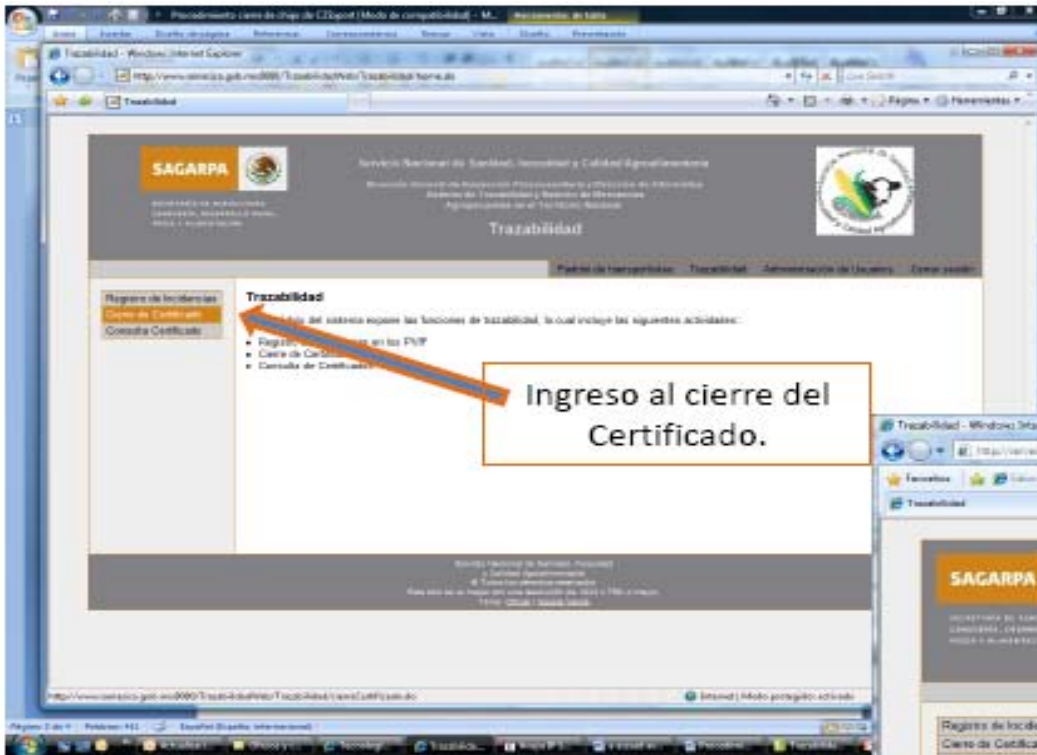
Procedimiento cierre de chapa de CZExport [Modo de compatibilidad] - M... Herramientas de tabla

Inicio Insertar Diseño de página Referencias Correspondencia Revisar Vista Diseño Presentación

Trazabilidad - Windows Internet Explorer

http://www.senasica.gob.mx:8080/TrazabilidadWeb/Trazabilidad/home.do

Trazabilidad

Página Herramientas

SAGARPA

SECRETARÍA DE AGRICULTURA, GANADERÍA, DESARROLLO RURAL, PESCA Y ALIMENTACIÓN

Servicio Nacional de Sanidad, Inocuidad y Calidad Agroalimentaria

Dirección General de Inspección Fitozoosanitaria y Dirección de Informática
Sistema de Trazabilidad y Registro de Movimientos
Agropecuarios en el Territorio Nacional

Trazabilidad

Padrón de transportistas Trazabilidad Administración de Usuarios Cerrar sesión

Registro de Incidencias
Cierre de Certificado
Consulta Certificado

Trazabilidad

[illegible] del sistema expone las funciones de trazabilidad, la cual incluye las siguientes actividades:

• Registro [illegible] en los PVIF
• Cierre de Certi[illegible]
• Consulta de Certificado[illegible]

Ingreso al cierre del Certificado.

Servicio Nacional de Sanidad, Inocuidad y Calidad Agroalimentaria
© Todos los derechos reservados
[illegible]

http://www.senasica.gob.mx:8080/TrazabilidadWeb/Trazabilidad/cierreCertificado.do

Internet | Modo protegido: activado

Trazabilidad - Windows Inte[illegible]

Favoritos

Trazabilidad

SAGARPA

SECRETARÍA DE AGRICULTURA, GANADERÍA, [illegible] PESCA Y ALIMENTACIÓN

Registro de Incide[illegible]
Cierre de Certifica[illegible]

Página: 2 de 4 Palabras: 411 Español (España, internacional)